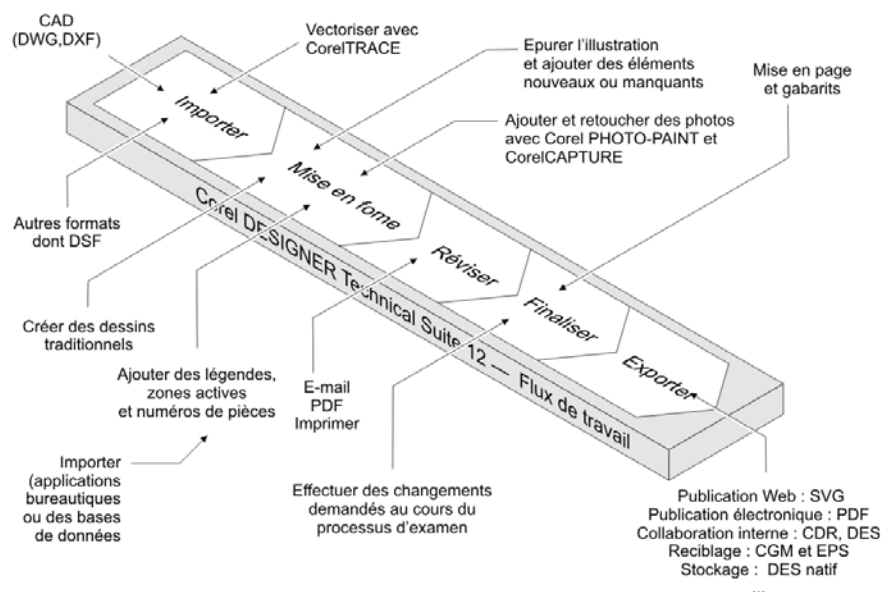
CAD (DWG,DXF)

Vectoriser avec CorelTRACE

Epurer l'illustration et ajouter des éléments nouveaux ou manquants

Mise en page et gabarits

Ajouter et retoucher des photos avec Corel PHOTO-PAINT et CorelCAPTURE

Importer

Mise en fome

Réviser

Finaliser

Exporter

Corel DESIGNER Technical Suite 12 — Flux de travail

Autres formats dont DSF

Créer des dessins traditionnels

Ajouter des légendes, zones actives et numéros de pièces

E-mail
PDF
Imprimer

Importer (applications bureautiques ou des bases de données

Effectuer des changements demandés au cours du processus d'examen

Publication Web : SVG
Publication électronique : PDF
Collaboration interne : CDR, DES
Reciblage : CGM et EPS
Stockage : DES natif